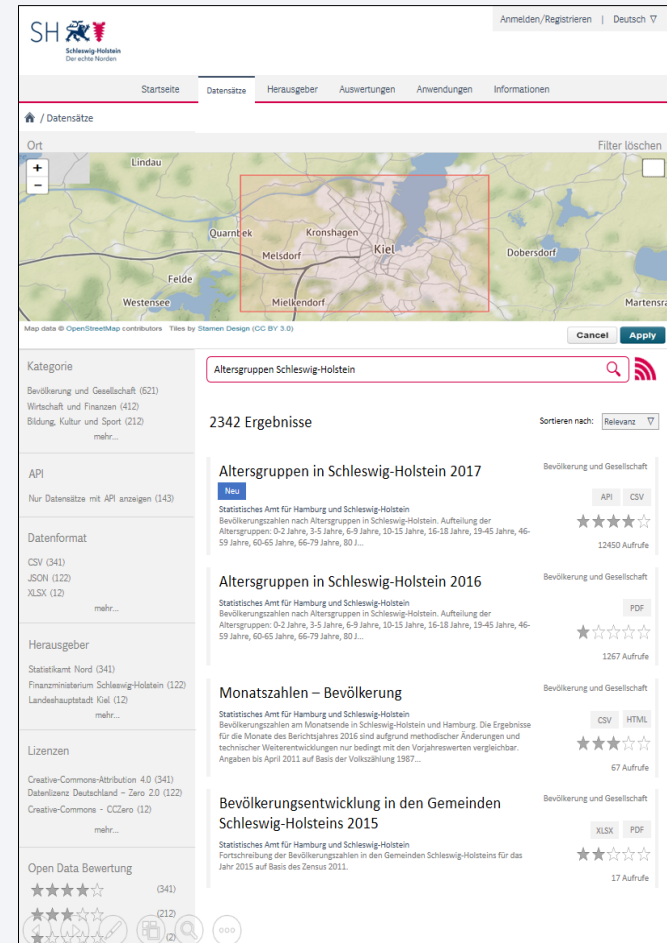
SH
Schleswig-Holstein
Der echte Norden

Anmelden/Registrieren | Deutsch ∇

Startseite | Datensätze | Herausgeber | Auswertungen | Anwendungen | Informationen

/ Datensätze

Ort

Filter löschen

Lindau
Quarnbek
Kronshagen
Melsdorf
Kiel
Dobersdorf
Felde
Westensee
Mielkendorf
Martensra

Map data © OpenStreetMap contributors Tiles by Stamen Design (CC BY 3.0)

Cancel
Apply

Kategorie
Bevölkerung und Gesellschaft (621)
Wirtschaft und Finanzen (412)
Bildung, Kultur und Sport (212)
mehr...

API
Nur Datensätze mit API anzeigen (143)

Datenformat
CSV (341)
JSON (122)
XLSX (12)
mehr...

Herausgeber
Statistikamt Nord (341)
Finanzministerium Schleswig-Holstein (122)
Landeshauptstadt Kiel (12)
mehr...

Lizenzen
Creative-Commons-Attribution 4.0 (341)
Datenlizenz Deutschland – Zero 2.0 (122)
Creative-Commons - CCZero (12)
mehr...

Open Data Bewertung
(341)
(212)
(2)

Altersgruppen Schleswig-Holstein

2342 Ergebnisse

Sortieren nach: Relevanz

Altersgruppen in Schleswig-Holstein 2017
Neu
Statistisches Amt für Hamburg und Schleswig-Holstein
Bevölkerungszahlen nach Altersgruppen in Schleswig-Holstein. Aufteilung der Altersgruppen: 0-2 Jahre, 3-5 Jahre, 6-9 Jahre, 10-15 Jahre, 16-18 Jahre, 19-45 Jahre, 46-59 Jahre, 60-65 Jahre, 66-79 Jahre, 80 J...
Bevölkerung und Gesellschaft
API CSV
12450 Aufrufe

Altersgruppen in Schleswig-Holstein 2016
Statistisches Amt für Hamburg und Schleswig-Holstein
Bevölkerungszahlen nach Altersgruppen in Schleswig-Holstein. Aufteilung der Altersgruppen: 0-2 Jahre, 3-5 Jahre, 6-9 Jahre, 10-15 Jahre, 16-18 Jahre, 19-45 Jahre, 46-59 Jahre, 60-65 Jahre, 66-79 Jahre, 80 J...
Bevölkerung und Gesellschaft
PDF
1267 Aufrufe

Monatszahlen – Bevölkerung
Statistisches Amt für Hamburg und Schleswig-Holstein
Bevölkerungszahlen am Monatsende in Schleswig-Holstein und Hamburg. Die Ergebnisse für die Monate des Berichtsjahres 2016 sind aufgrund methodischer Änderungen und technischer Weiterentwicklungen nur bedingt mit den Vorjahreswerten vergleichbar. Angaben bis April 2011 auf Basis der Volkszählung 1987...
Bevölkerung und Gesellschaft
CSV HTML
67 Aufrufe

Bevölkerungsentwicklung in den Gemeinden Schleswig-Holsteins 2015
Statistisches Amt für Hamburg und Schleswig-Holstein
Fortschreibung der Bevölkerungszahlen in den Gemeinden Schleswig-Holsteins für das Jahr 2015 auf Basis des Zensus 2011.
Bevölkerung und Gesellschaft
XLSX PDF
17 Aufrufe